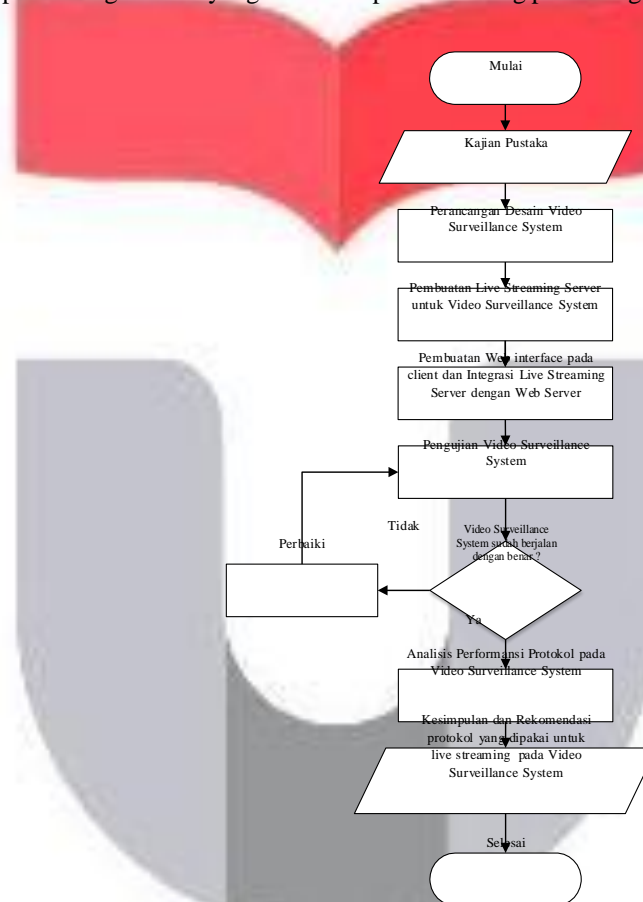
Mulai

Kajian Pustaka

Perancangan Desain Video Surveillance System

Pembuatan Live Streaming Server untuk Video Surveillance System

Pembuatan Web interface pada client dan Integrasi Live Streaming Server dengan Web Server

Pengujian Video Surveillance System

Tidak

Perbaiki

Video Surveillance System sudah berjalan dengan benar ?

Ya

Analisis Performansi Protokol pada Video Surveillance System

Kesimpulan dan Rekomendasi protokol yang dipakai untuk live streaming pada Video Surveillance System

Selesai